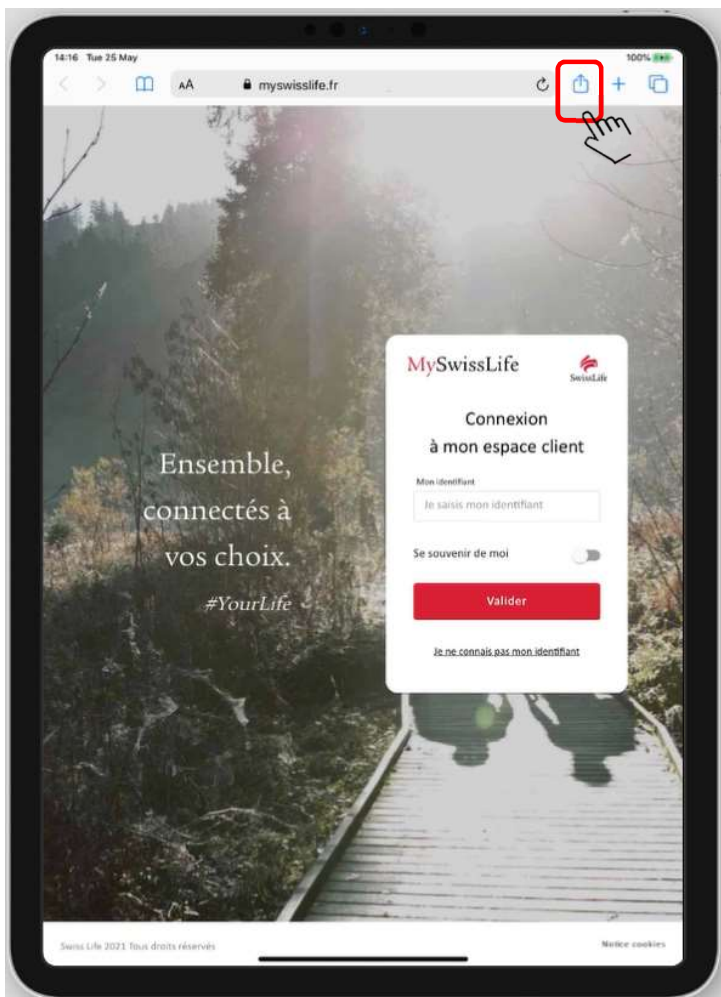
14:16 Tue 25 May

100%

AA myswisslife.fr

Ensemble, connectés à vos choix.

#YourLife

MySwissLife

SwissLife

Connexion
à mon espace client

Mon identifiant

Je saisis mon identifiant

Se souvenir de moi

Valider

Je ne connais pas mon identifiant

Swiss Life 2021 Tous droits réservés

Notice cookies